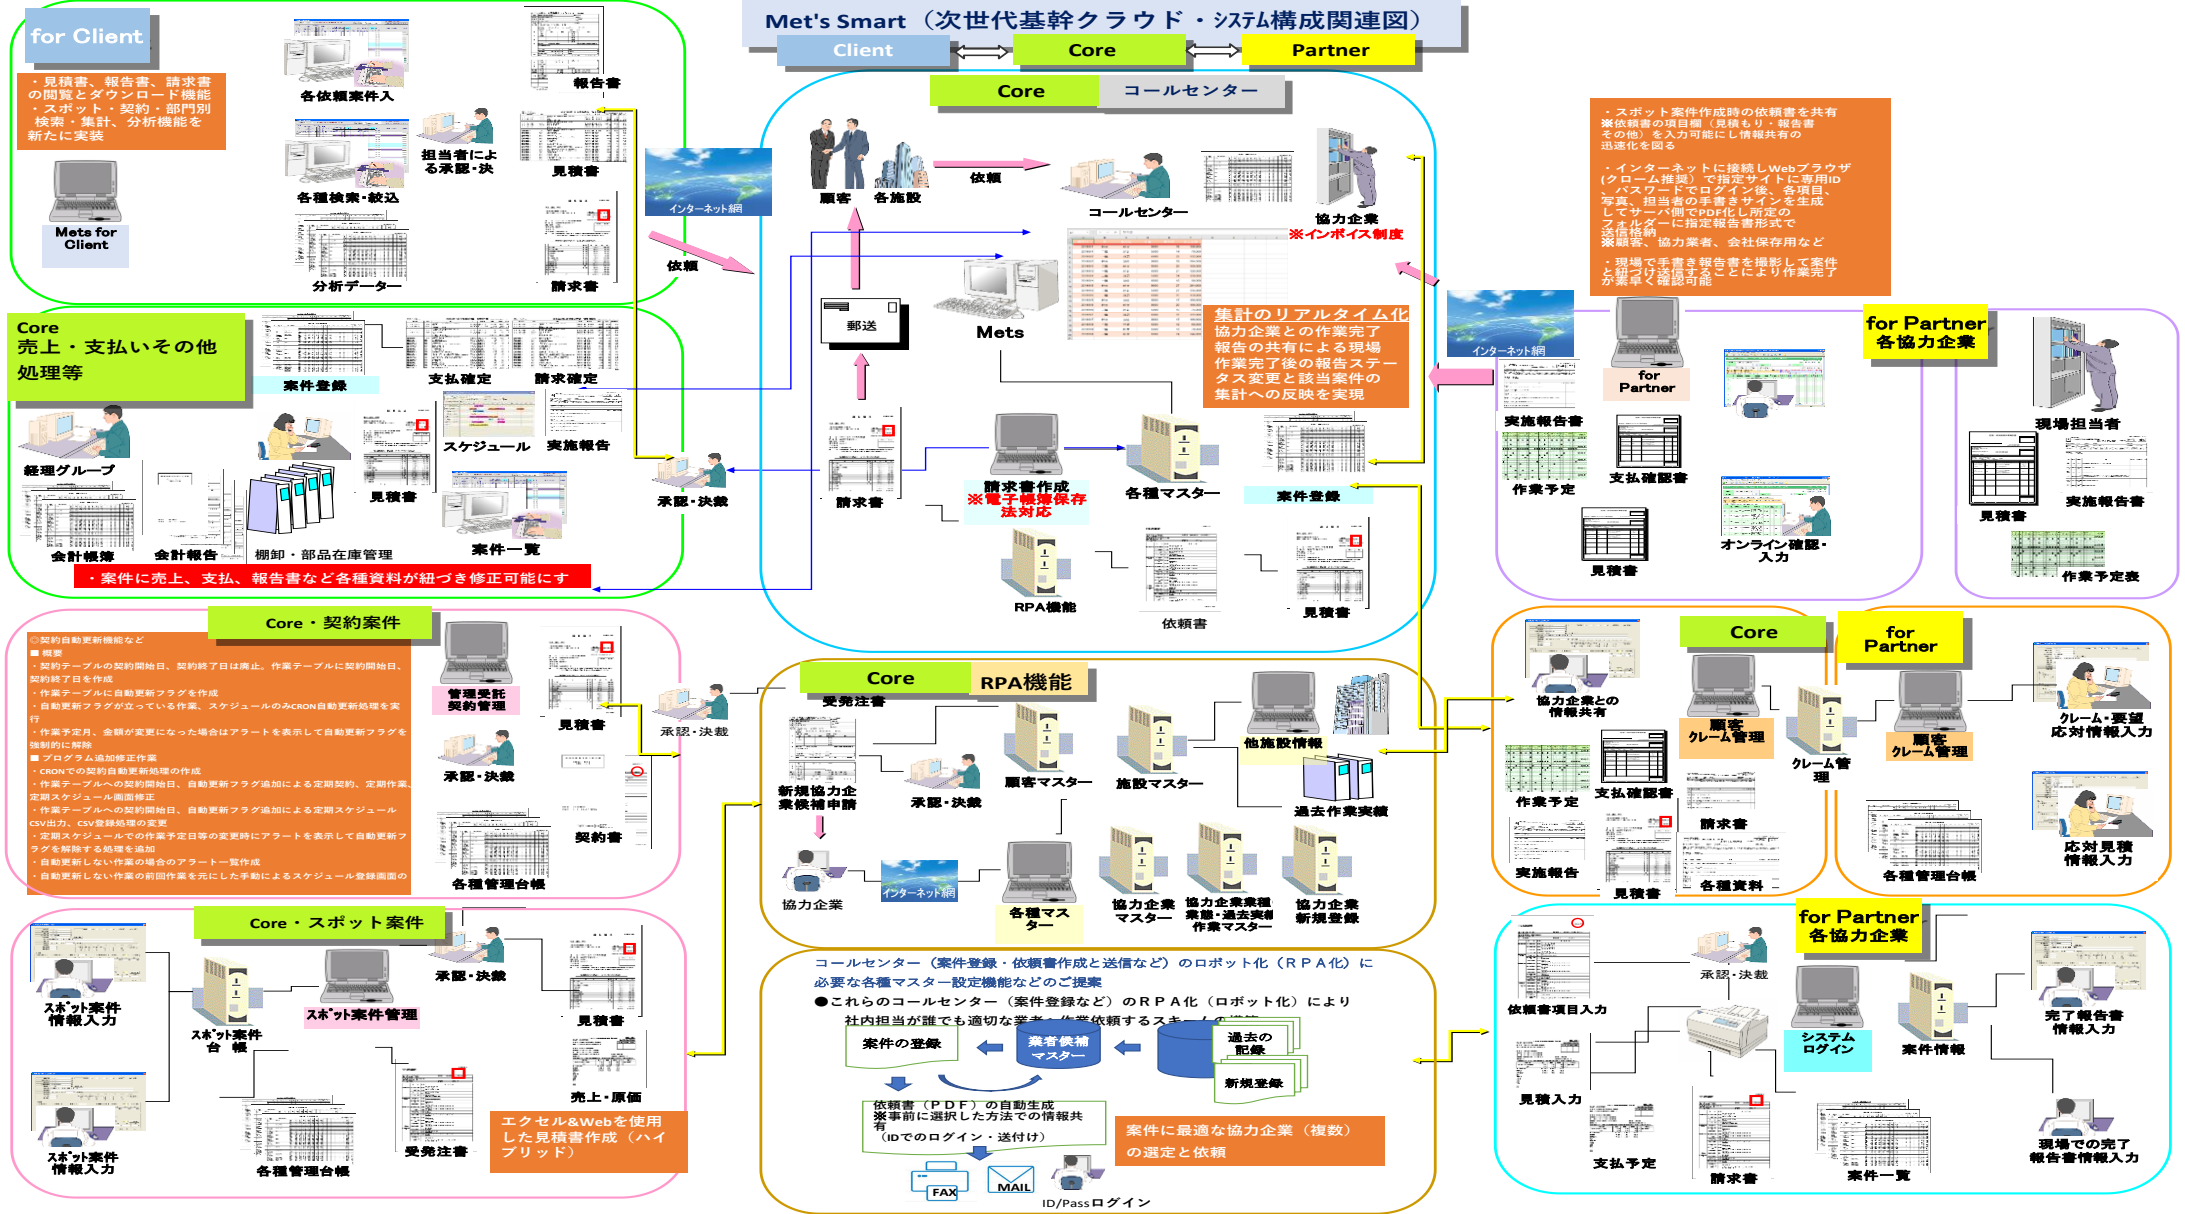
Met's Smart（次世代基幹クラウド・システム構成関連図）

Client　Core　Partner

for Client

・見積書、報告書、請求書の閲覧とダウンロード機能
・スポット・契約・部門別検索・集計、分析機能を新たに実装

Mets for Client

各依頼案件入　報告書　担当者による承認・決　見積書　各種検索・絞込　分析データー　請求書

インターネット網　依頼

Core　コールセンター

顧客　各施設　依頼　コールセンター　協力企業 ※インボイス制度

郵送　Mets

集計のリアルタイム化
協力企業との作業完了報告の共有による現場作業完了後の報告ステータス変更と該当案件の集計への反映を実現

・スポット案件作成時の依頼書を共有
※依頼書の項目欄（見積もり・報告書その他）を入力可能にし情報共有の迅速化を図る

・インターネットに接続しWebブラウザ(クローム推奨)で指定サイトに専用ID・パスワードでログイン後、各項目、写真、担当者の手書きサインを生成してサーバ側でPDF化し所定のフォルダーに指定報告書形式で送信格納
※顧客、協力業者、会社保存用など

・現場で手書き報告書を撮影して案件と紐づけ送信することにより作業完了が素早く確認可能

Core
売上・支払いその他処理等

案件登録　支払確定　請求確定　経理グループ　スケジュール　実施報告　見積書　承認・決裁　会計帳簿　会計報告　棚卸・部品在庫管理　案件一覧

・案件に売上、支払、報告書など各種資料が紐づき修正可能にす

請求書　請求書作成 ※電子帳簿保存法対応　各種マスター　案件登録　RPA機能　依頼書　見積書

インターネット網　for Partner　実施報告書　作業予定　支払確認書　見積書　オンライン確認・入力

for Partner 各協力企業
現場担当者　見積書　実施報告書　作業予定表

Core・契約案件

◎契約自動更新機能など
■ 概要
・契約テーブルの契約開始日、契約終了日は廃止。作業テーブルに契約開始日、契約終了日を作成
・作業テーブルに自動更新フラグを作成
・自動更新フラグが立っている作業、スケジュールのみCRON自動更新処理を実行
・作業予定月、金額が変更になった場合はアラートを表示して自動更新フラグを強制的に解除
■ プログラム追加修正作業
・CRONでの契約自動更新処理の作成
・作業テーブルへの契約開始日、自動更新フラグ追加による定期契約、定期作業、定期スケジュール画面修正
・作業テーブルへの契約開始日、自動更新フラグ追加による定期スケジュールCSV出力、CSV登録処理の変更
・定期スケジュールでの作業予定日等の変更時にアラートを表示して自動更新フラグを解除する処理を追加
・自動更新しない作業の場合のアラート一覧作成
・自動更新しない作業の前回作業を元にした手動によるスケジュール登録画面の

管理受託契約管理　見積書　承認・決裁　承認・決裁　契約書　各種管理台帳

Core　RPA機能
受発注書　新規協力企業候補申請　承認・決裁　顧客マスター　施設マスター　他施設情報　過去作業実績　協力企業　インターネット網　各種マスター　協力企業マスター　協力企業業種・過去実績作業マスター　協力企業新規登録

Core　協力企業との情報共有　顧客クレーム管理　クレーム管理　作業予定　支払確認書　請求書　実施報告　見積書　各種資料

for Partner　顧客クレーム管理　クレーム・要望応対情報入力　各種管理台帳　応対見積情報入力

Core・スポット案件

スポット案件情報入力　スポット案件台帳　スポット案件管理　承認・決裁　見積書　売上・原価　スポット案件情報入力　各種管理台帳　受発注書

エクセル&Webを使用した見積書作成（ハイブリッド）

コールセンター（案件登録・依頼書作成と送信など）のロボット化（RPA化）に必要な各種マスター設定機能などのご提案
●これらのコールセンター（案件登録など）のRPA化（ロボット化）により社内担当が誰でも適切な業者へ作業依頼するス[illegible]

案件の登録　業者候補マスター　過去の記録　新規登録

依頼書（PDF）の自動生成
※事前に選択した方法での情報共有
（IDでのログイン・送付け）

案件に最適な協力企業（複数）の選定と依頼

FAX　MAIL　ID/Passログイン

for Partner 各協力企業
依頼書項目入力　承認・決裁　システムログイン　案件情報　完了報告書情報入力　見積入力　支払予定　請求書　案件一覧　現場での完了報告書情報入力